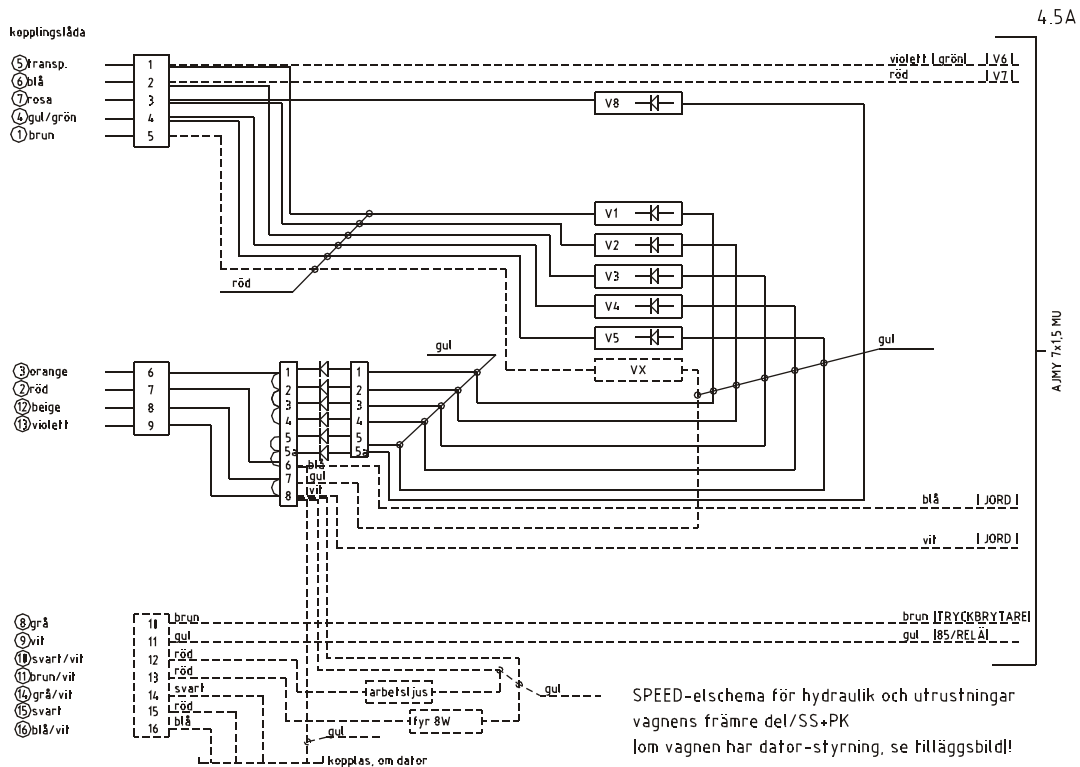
4.5A

kopplingslåda

⑤transp.
⑥blå
⑦rosa
④gul/grön
①brun

1
2
3
4
5

violett | grön | V6
röd | V7

V8

V1
V2
V3
V4
V5

röd

gul

gul

VX

③orange
②röd
⑫beige
⑬violett

6
7
8
9

1
2
3
4
5
5a
6
7
8

1
2
3
4
5
5a

blå
gul
vit

blå | JORD
vit | JORD

AJMY 7x1,5 MU

⑧grå
⑨vit
⑩svart/vit
⑪brun/vit
⑭grå/vit
⑮svart
⑯blå/vit

10
11
12
13
14
15
16

brun
gul
röd
röd
svart
röd
blå

brun | TRYCKBRYTARE
gul | 85/RELÄ

arbetsljus
gul
fyr 8W
gul
kopplas, om dator

SPEED-elschema för hydraulik och utrustningar
vagnens främre del/SS+PK
(om vagnen har dator-styrning, se tilläggsbild)!